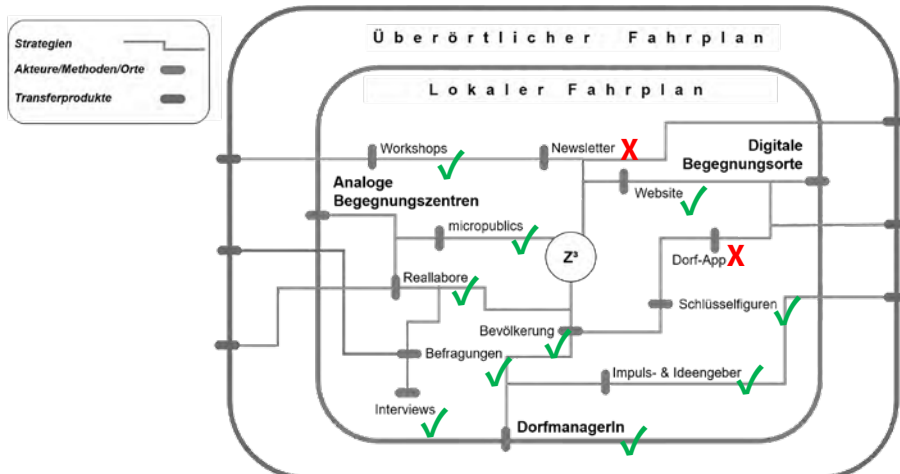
Strategien
Akteure/Methoden/Orte
Transferprodukte

Überörtlicher Fahrplan

Lokaler Fahrplan

Workshops ✓
Newsletter X
Digitale Begegnungsorte
Analoge Begegnungszentren
Website ✓
micropublics ✓
$Z^3$
Dorf-App X
Reallabore ✓
Schlüsselfiguren ✓
Bevölkerung ✓
Befragungen ✓
Impuls- & Ideengeber ✓
Interviews ✓
DorfmanagerIn ✓